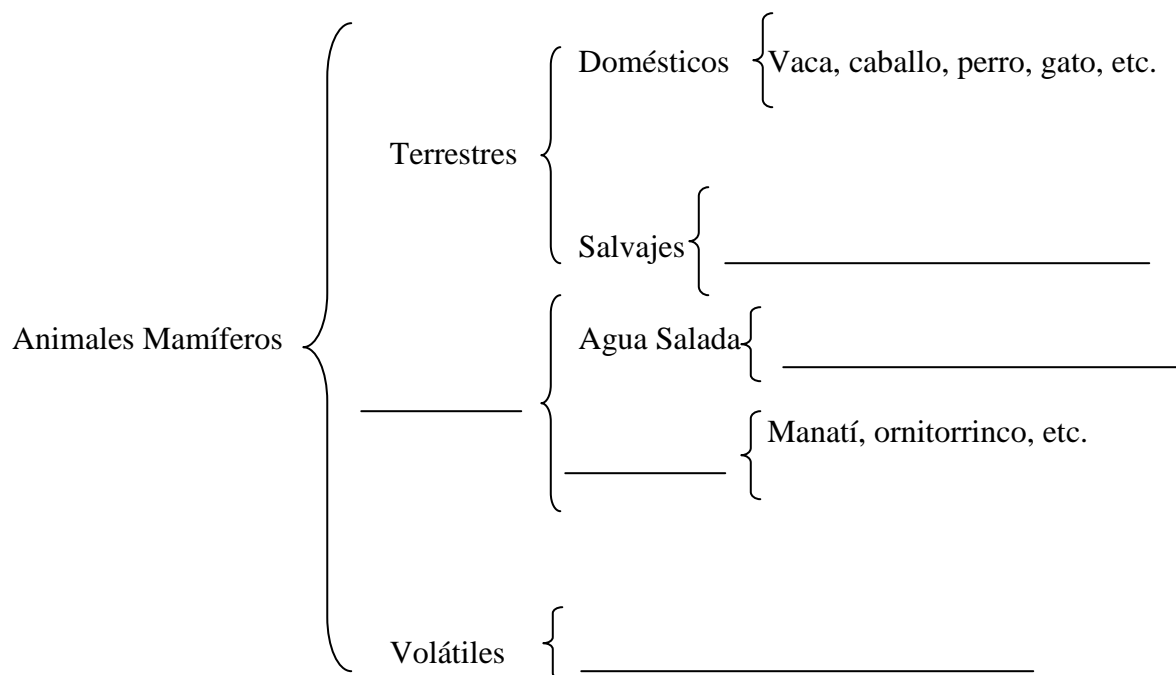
Animales Mamíferos

Terrestres

Domésticos

Vaca, caballo, perro, gato, etc.

Salvajes ____________________________

__________

Agua Salada ____________________________

__________

Manatí, ornitorrinco, etc.

Volátiles ____________________________